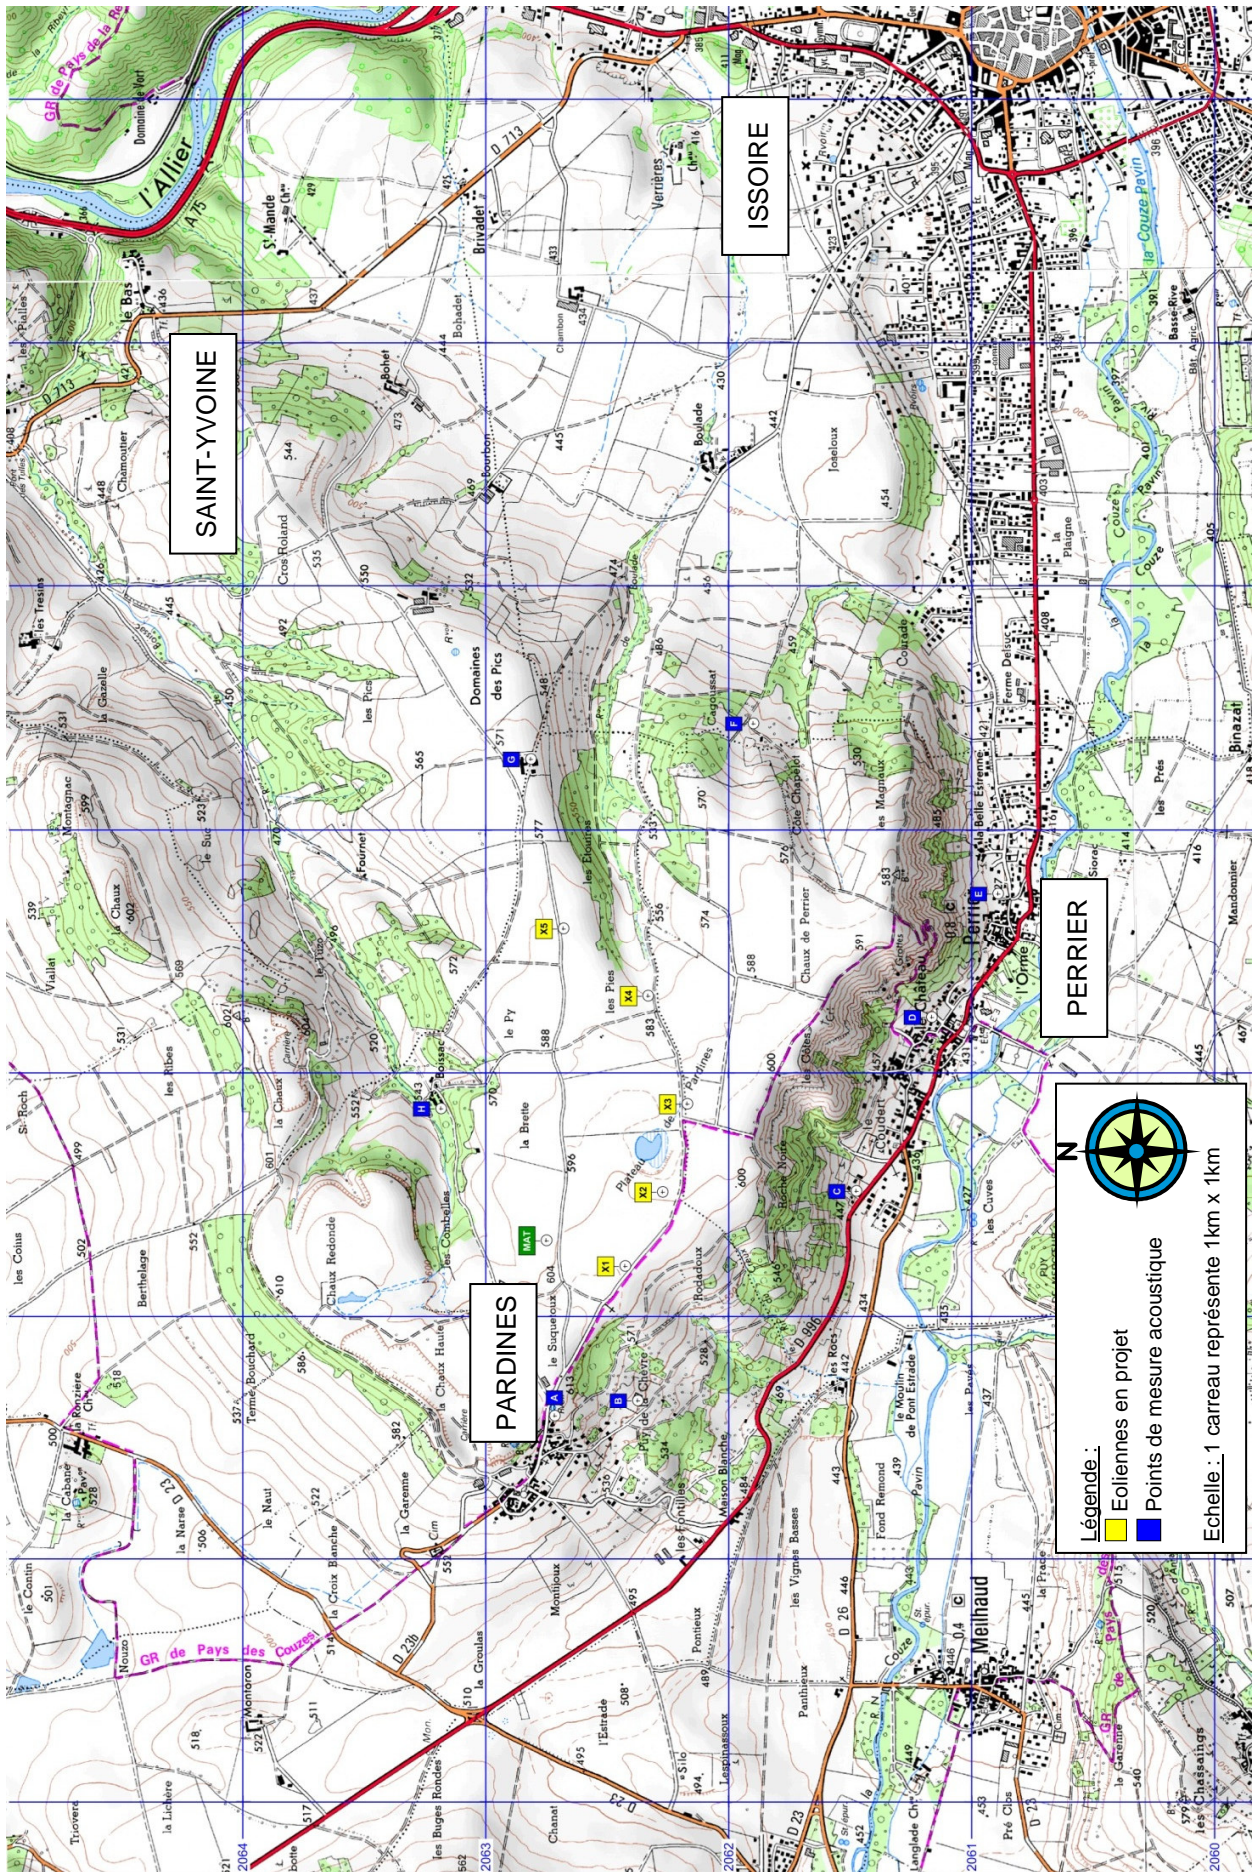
ISSOIRE

SAINT-YVOINE

PARDINES

PERRIER

Légende :
Eoliennes en projet
Points de mesure acoustique
Echelle : 1 carreau représente 1km x 1km

N

l'Allier
GR de Pays de la Re
GR de Pays des Couzes
la Couze Pavin
Domaines des Pics
Brivadel
Verrières
St-Mande
les Bas
Chamoutier
Cros Roland
les Tressins
la Gazelle
Montagnac
la Chaux
Viallat
les Ribes
St-Roch
les Couis
Berthelage
Chaux Redonde
Terme Bouchard
le Naut
la Ronzière
la Cabane
la Narse
le Contin
Nouzo
Montloron
la Lichère
Trouvere
les Buges Rondes
la Groulas
la Croix Blanche
la Garenne
la Chaux Haute
les Combelles
le Suquet
Boissac
la Brette
le Py
les Pics
les Pioutres
Plateau
Côte Chaput
Chaux de Perrier
les Magnaux
Belle Extrémité
Ferme Delsuc
Conrade
la Plaigne
Joseloux
Boulade
Cambon
Bohat
les Pérets
Binazat
Mandonnier
les Prés
les Cuves
Roche Noire
Château
l'Orme
Maison Blanche
Rocledoux
les Fontilles
les Rocs
Pré de Cheire
Montjoux
Ponteux
les Vignes Basses
Fond Remond
le Moulin de Pont Estrade
Pantheux
Meilhaud
les Prades
les Chassaings
la Garenne
Langlade
Pré Clos
Lespinasssoux
l'Estrade
Chanat
D 713
D 23
D 23b
D 996
D 26
A 75
MAT
X1
X2
X3
X4
X5
A
B
C
D
E
F
G
H
2060
2061
2062
2063
2064